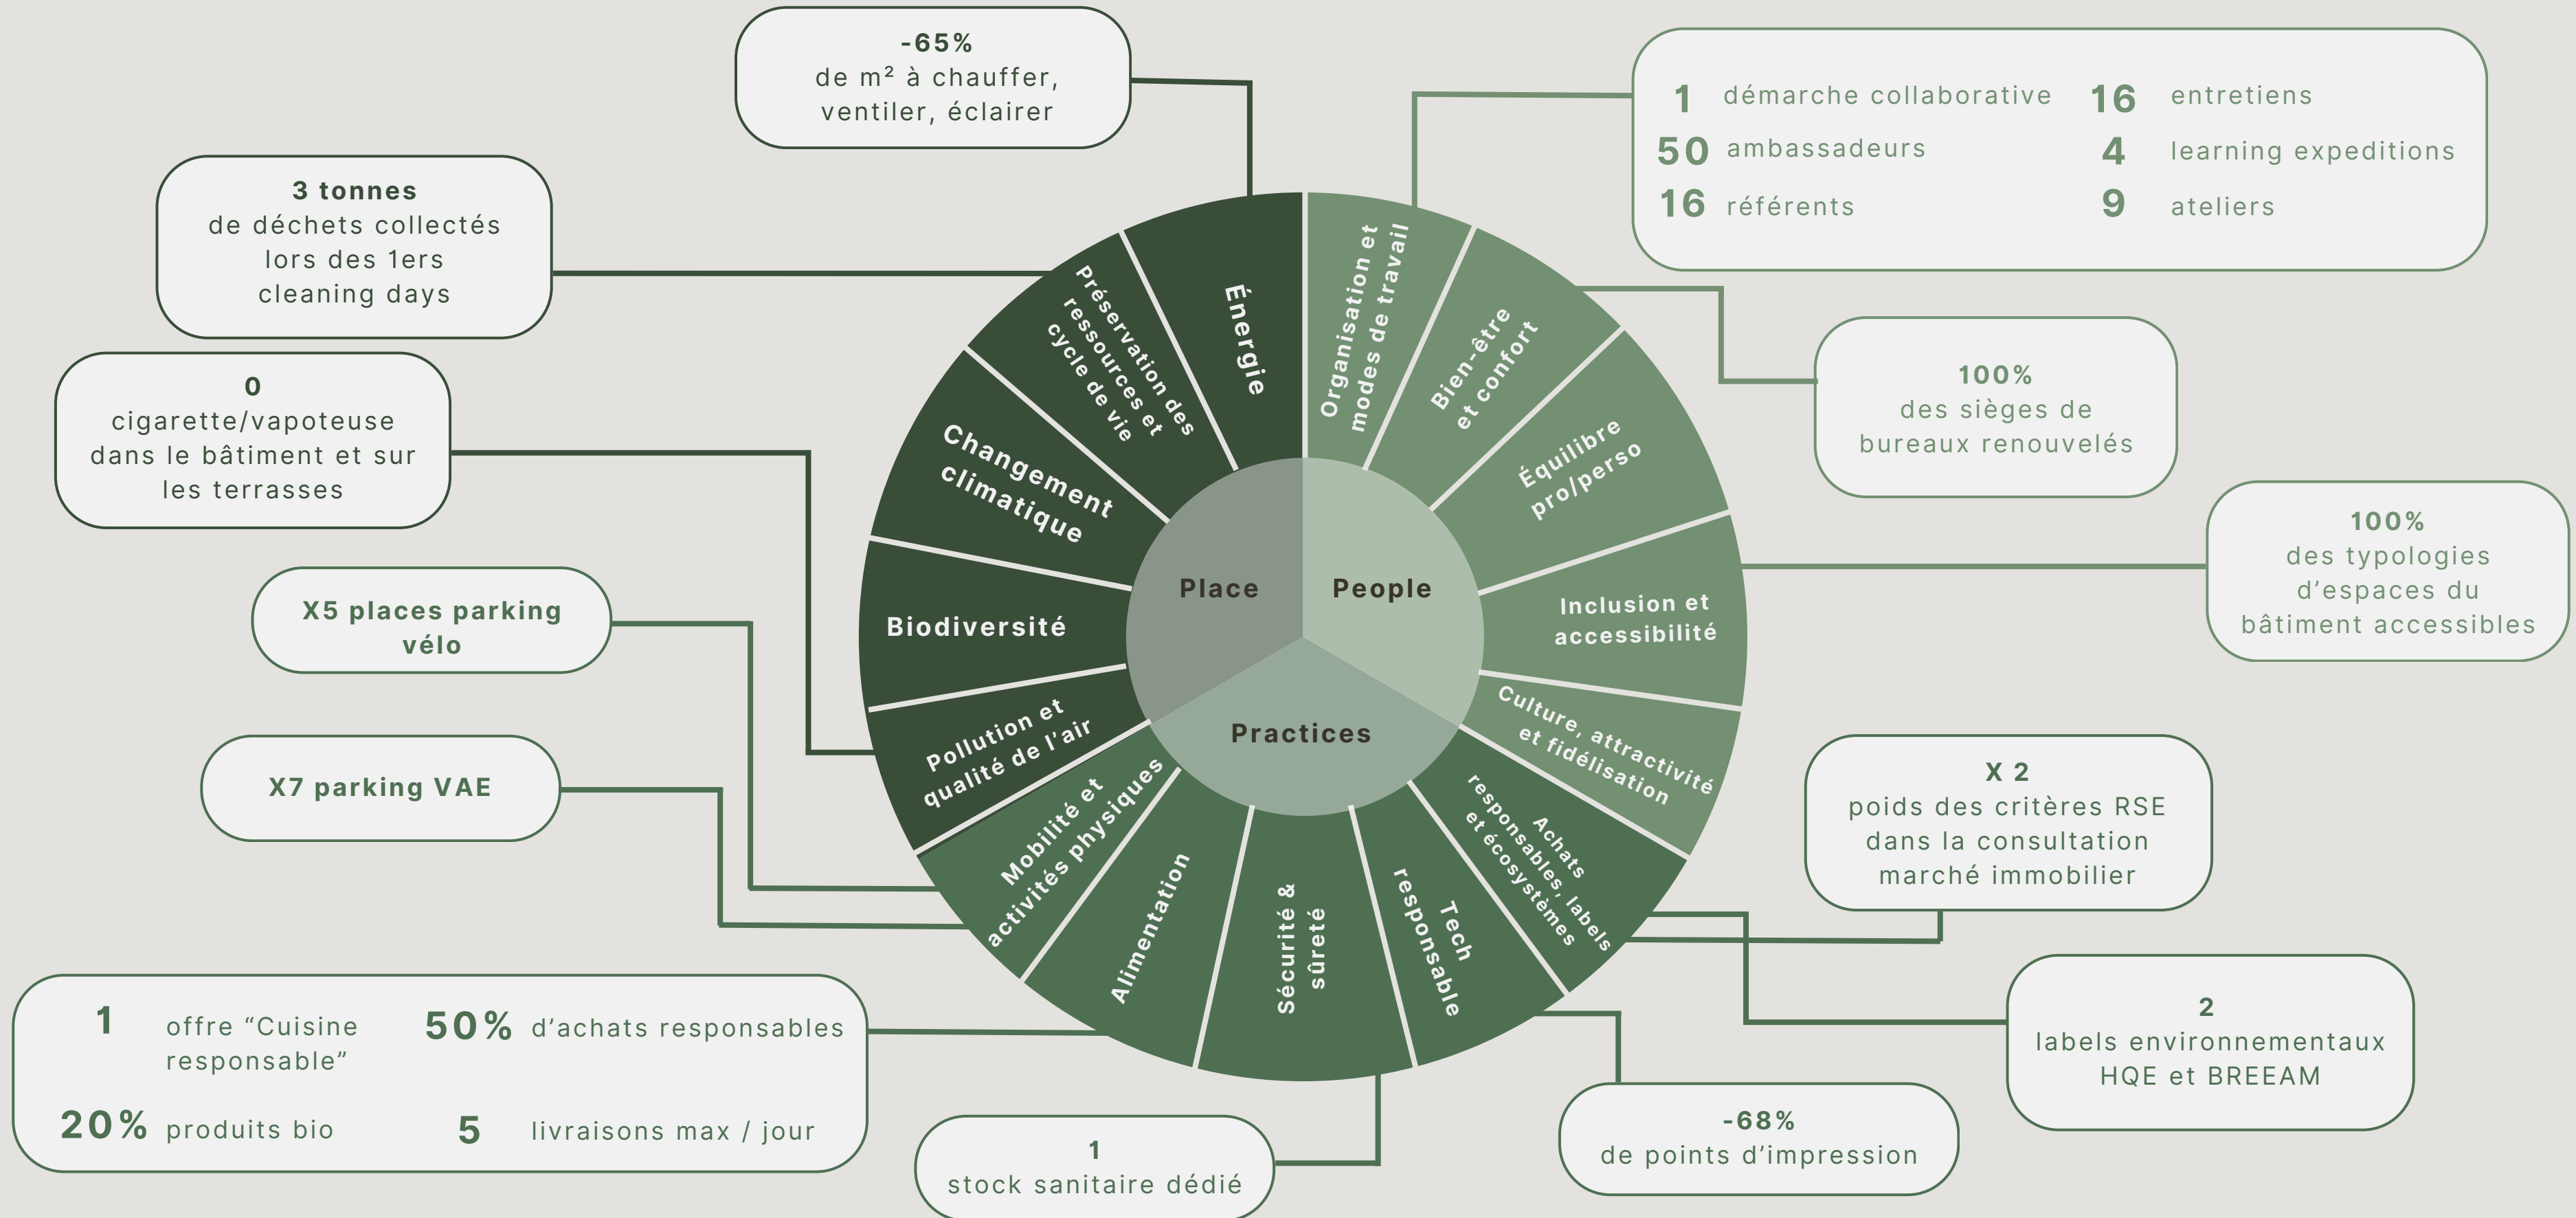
-65%
de m² à chauffer, ventiler, éclairer

1 démarche collaborative
50 ambassadeurs
16 référents
16 entretiens
4 learning expeditions
9 ateliers

3 tonnes
de déchets collectés lors des 1ers cleaning days

0
cigarette/vapoteuse dans le bâtiment et sur les terrasses

100%
des sièges de bureaux renouvelés

100%
des typologies d'espaces du bâtiment accessibles

X5 places parking vélo

X7 parking VAE

X 2
poids des critères RSE dans la consultation marché immobilier

2
labels environnementaux HQE et BREEAM

1 offre "Cuisine responsable"
50% d'achats responsables
20% produits bio
5 livraisons max / jour

1
stock sanitaire dédié

-68%
de points d'impression

Énergie
Préservation des ressources et cycle de vie
Changement climatique
Biodiversité
Pollution et qualité de l'air
Mobilité et activités physiques
Alimentation
Sécurité & sûreté
Tech responsable
Achats responsables, labels et écosystèmes
Culture, attractivité et fidélisation
Inclusion et accessibilité
Équilibre pro/perso
Bien-être et confort
Organisation et modes de travail

Place
People
Practices